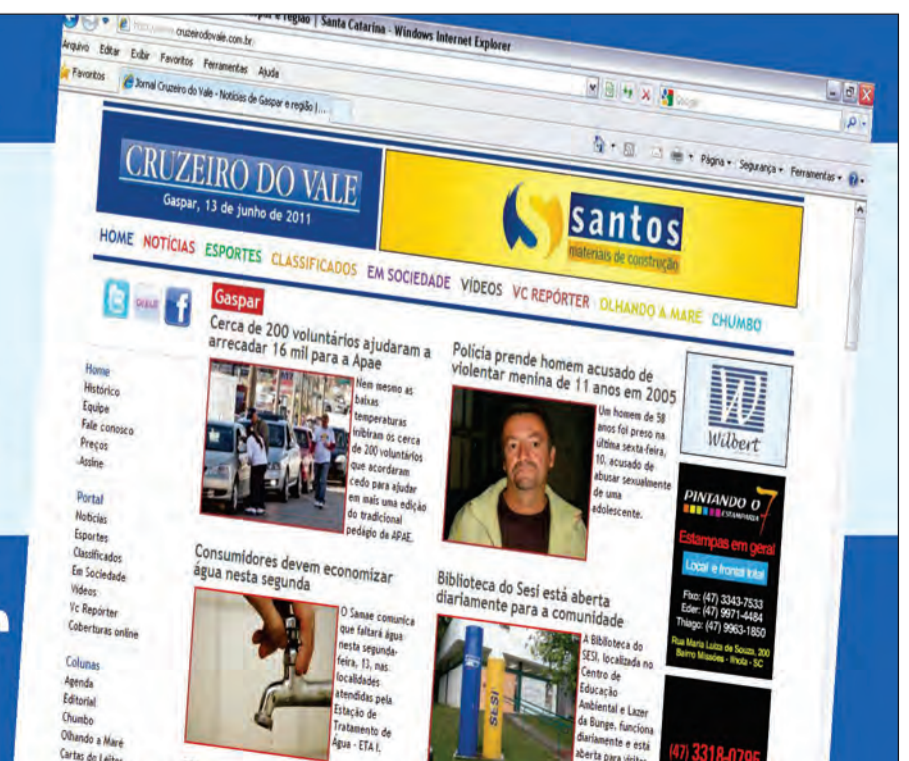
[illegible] | Santa Catarina - Windows Internet Explorer

http://www.cruzeirodovale.com.br

Arquivo Editar Exibir Favoritos Ferramentas Ajuda

Favoritos Jornal Cruzeiro do Vale - Notícias de Gaspar e região | ...

Google

Página ▾ Segurança ▾ Ferramentas ▾

CRUZEIRO DO VALE

Gaspar, 13 de junho de 2011

santos
materiais de construção

HOME NOTÍCIAS ESPORTES CLASSIFICADOS EM SOCIEDADE VÍDEOS VC REPÓRTER OLHANDO A MARÉ CHUMBO

Gaspar

Cerca de 200 voluntários ajudaram a arrecadar 16 mil para a Apae

Nem mesmo as baixas temperaturas inibiram os cerca de 200 voluntários que acordaram cedo para ajudar em mais uma edição do tradicional pedágio da APAE.

Polícia prende homem acusado de violentar menina de 11 anos em 2005

Um homem de 58 anos foi preso na última sexta-feira, 10, acusado de abusar sexualmente de uma adolescente.

Home
Histórico
Equipe
Fale conosco
Preços
Assine

Portal
Notícias
Esportes
Classificados
Em Sociedade
Vídeos
Vc Repórter
Coberturas online

Colunas
Agenda
Editorial
Chumbo
Olhando a Maré
Cartas do Leitor

Consumidores devem economizar água nesta segunda

O Samae comunica que faltará água nesta segunda-feira, 13, nas localidades atendidas pela Estação de Tratamento de Água - ETA I.

Biblioteca do Sesi está aberta diariamente para a comunidade

A Biblioteca do SESI, localizada no Centro de Educação Ambiental e Lazer da Bunge, funciona diariamente e está aberta para visitas

SESI

Wilbert

PINTANDO O 7
Estampas em geral
Local e frontal total
Fixo: (47) 3343-7533
Eder: (47) 9971-4484
Thiago: (47) 9963-1850
Rua Maria Luiza de Souza, 200 Bairro Missões - Ilhota - SC

(47) 3318-0795